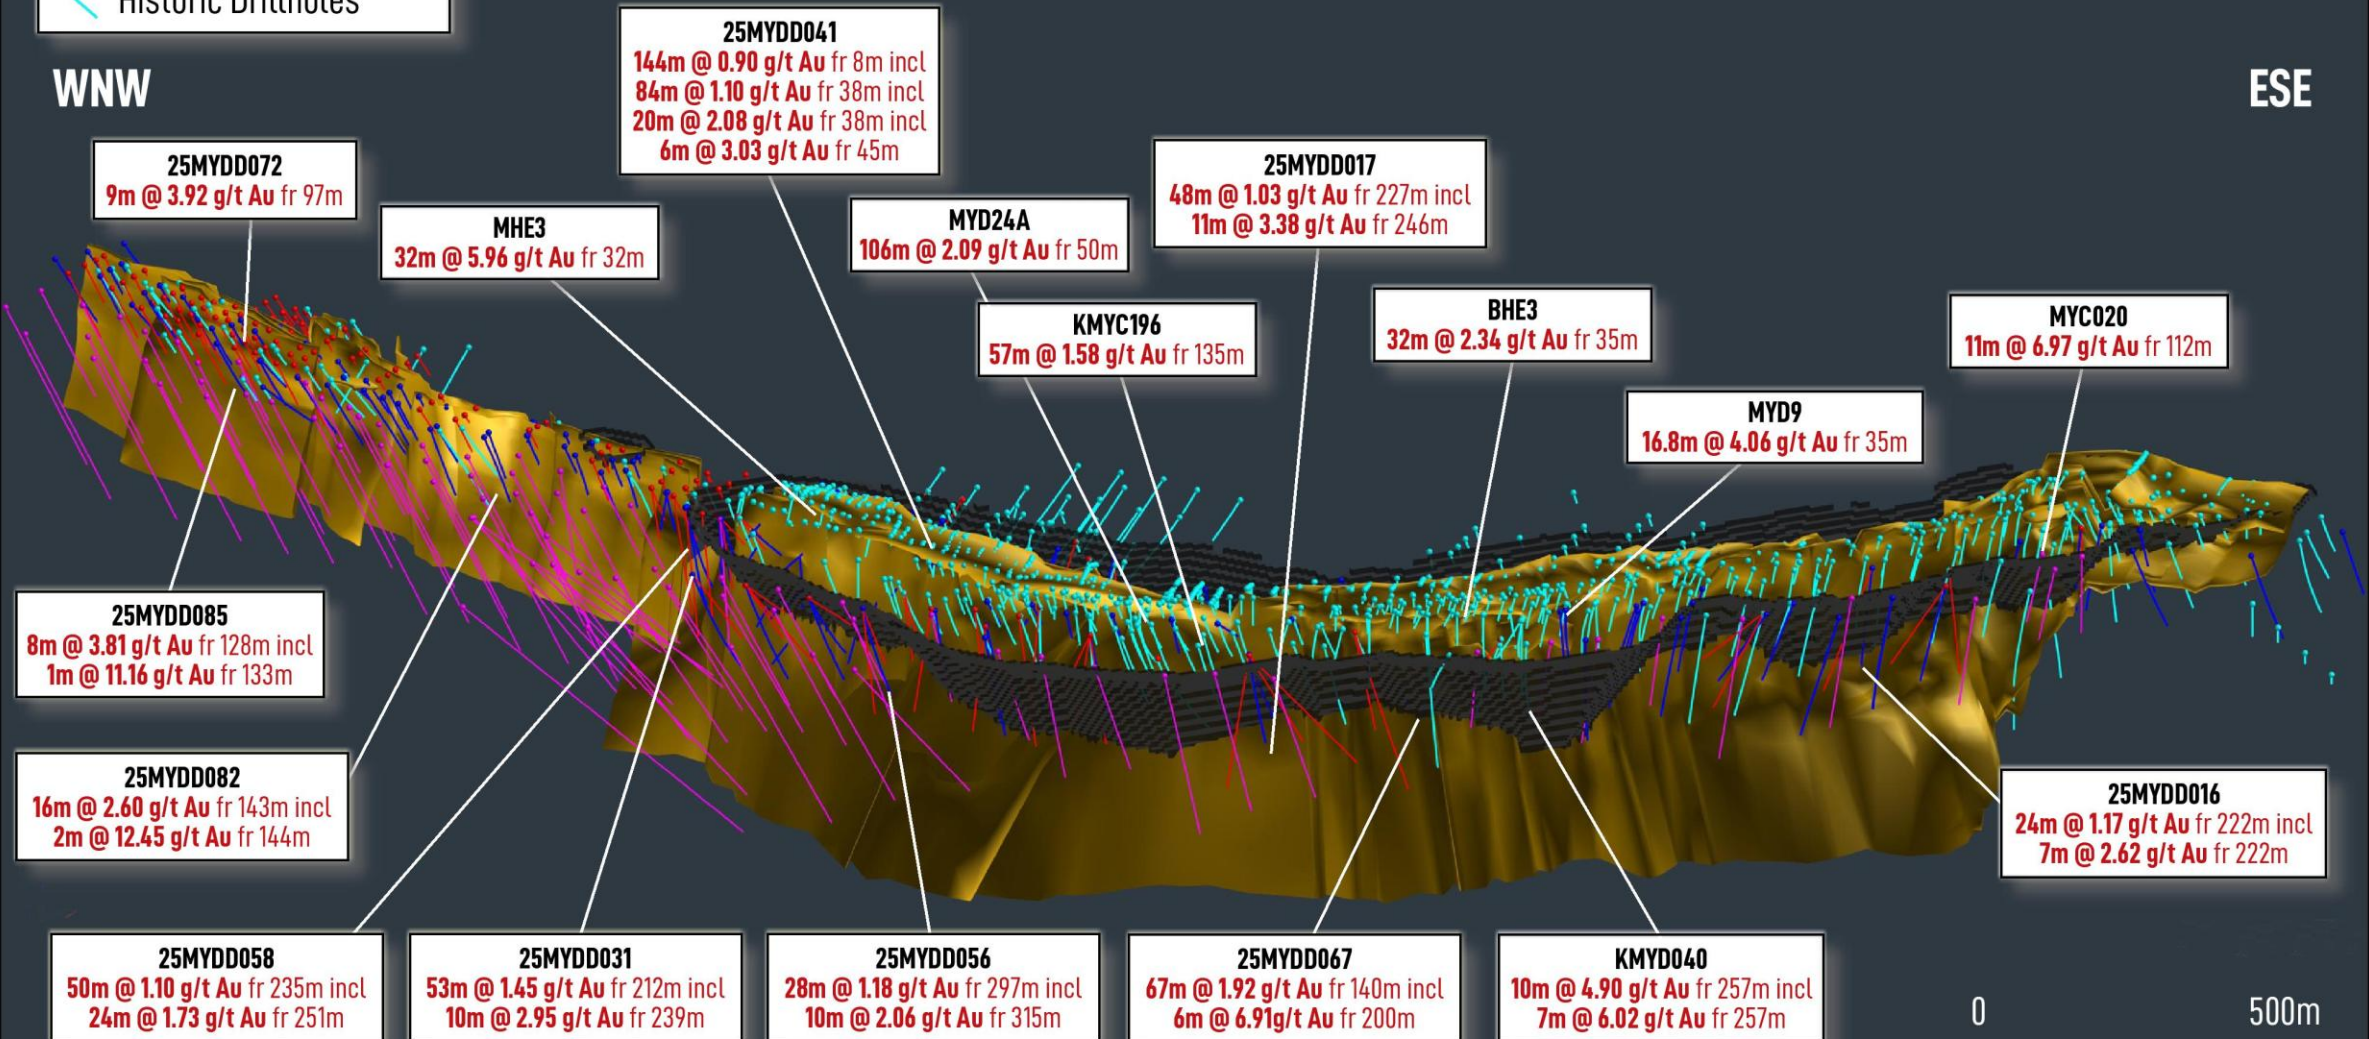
Historic Drillholes

WNW

ESE

25MYDD041
144m @ 0.90 g/t Au fr 8m incl
84m @ 1.10 g/t Au fr 38m incl
20m @ 2.08 g/t Au fr 38m incl
6m @ 3.03 g/t Au fr 45m

25MYDD072
9m @ 3.92 g/t Au fr 97m

MHE3
32m @ 5.96 g/t Au fr 32m

MYD24A
106m @ 2.09 g/t Au fr 50m

25MYDD017
48m @ 1.03 g/t Au fr 227m incl
11m @ 3.38 g/t Au fr 246m

KMYC196
57m @ 1.58 g/t Au fr 135m

BHE3
32m @ 2.34 g/t Au fr 35m

MYC020
11m @ 6.97 g/t Au fr 112m

MYD9
16.8m @ 4.06 g/t Au fr 35m

25MYDD085
8m @ 3.81 g/t Au fr 128m incl
1m @ 11.16 g/t Au fr 133m

25MYDD082
16m @ 2.60 g/t Au fr 143m incl
2m @ 12.45 g/t Au fr 144m

25MYDD016
24m @ 1.17 g/t Au fr 222m incl
7m @ 2.62 g/t Au fr 222m

25MYDD058
50m @ 1.10 g/t Au fr 235m incl
24m @ 1.73 g/t Au fr 251m

25MYDD031
53m @ 1.45 g/t Au fr 212m incl
10m @ 2.95 g/t Au fr 239m

25MYDD056
28m @ 1.18 g/t Au fr 297m incl
10m @ 2.06 g/t Au fr 315m

25MYDD067
67m @ 1.92 g/t Au fr 140m incl
6m @ 6.91g/t Au fr 200m

KMYD040
10m @ 4.90 g/t Au fr 257m incl
7m @ 6.02 g/t Au fr 257m

0
500m